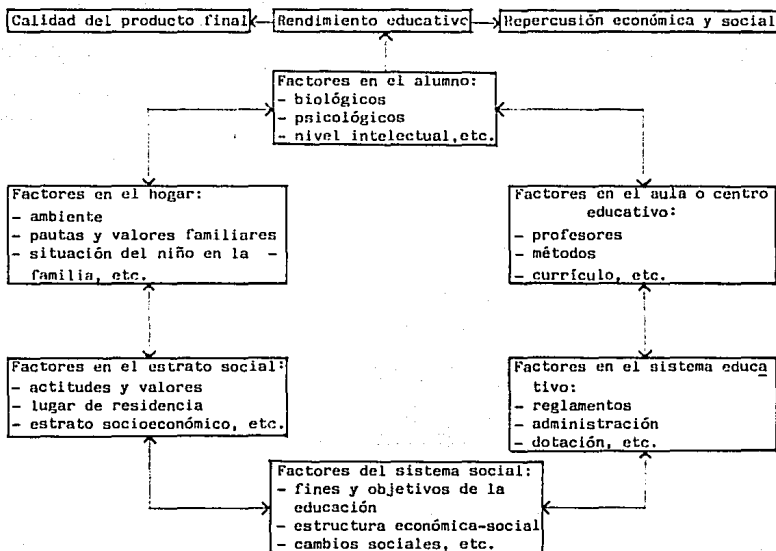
Calidad del producto final

Rendimiento educativo

Repercusión económica y social

Factores en el alumno:
- biológicos
- psicológicos
- nivel intelectual, etc.

Factores en el hogar:
- ambiente
- pautas y valores familiares
- situación del niño en la familia, etc.

Factores en el aula o centro educativo:
- profesores
- métodos
- currículo, etc.

Factores en el estrato social:
- actitudes y valores
- lugar de residencia
- estrato socioeconómico, etc.

Factores en el sistema educativo:
- reglamentos
- administración
- dotación, etc.

Factores del sistema social:
- fines y objetivos de la educación
- estructura económica-social
- cambios sociales, etc.